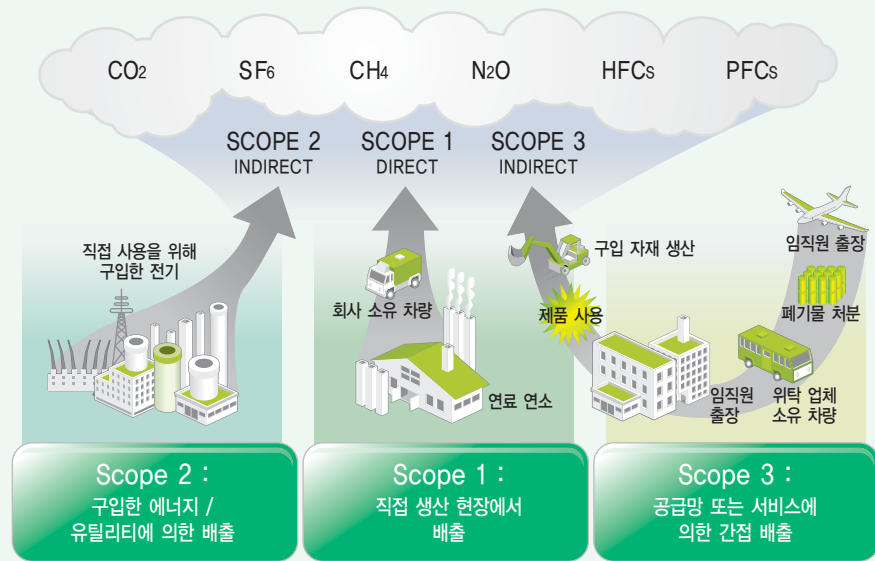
$CO_2$ $SF_6$ $CH_4$ $N_2O$ HFCs PFCs

SCOPE 2
INDIRECT

SCOPE 1
DIRECT

SCOPE 3
INDIRECT

직접 사용을 위해 구입한 전기

회사 소유 차량

연료 연소

구입 자재 생산

제품 사용

임직원 출장

폐기물 처분

임직원 출장

위탁 업체 소유 차량

Scope 2 :
구입한 에너지 / 유틸리티에 의한 배출

Scope 1 :
직접 생산 현장에서 배출

Scope 3 :
공급망 또는 서비스에 의한 간접 배출